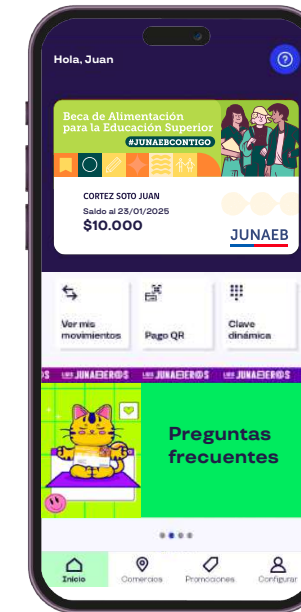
Hola, Juan

?

Beca de Alimentación para la Educación Superior
#JUNAEBCONTIGO

CORTEZ SOTO JUAN
Saldo al 23/01/2025
$10.000

JUNAEB

Ver mis movimientos

Pago QR

Clave dinámica

LOS JUNAEBER@S LOS JUNAEBER@S LOS JUNAEBER@S

Preguntas frecuentes

Inicio

Comercios

Promociones

Configurar